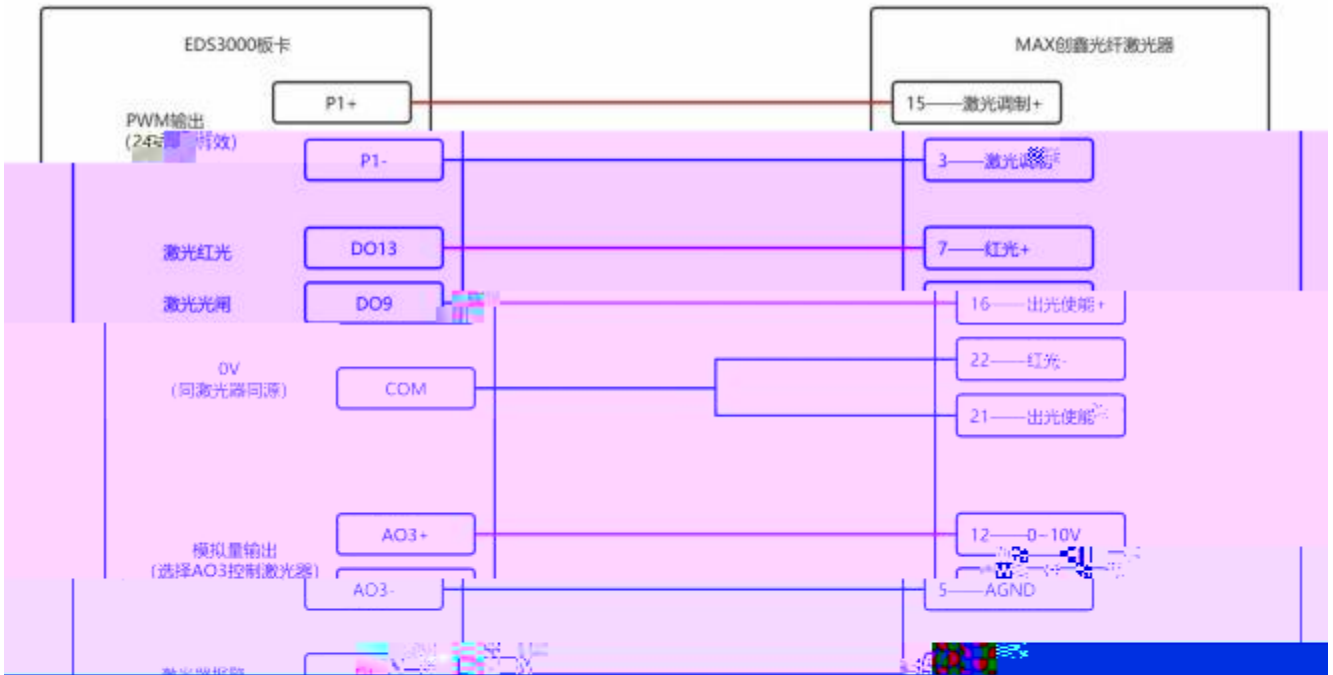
EDS3000板卡

MAX创鑫光纤激光器

PWM输出
(24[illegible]有效)

P1+

15——激光调制+

P1-

3——激光调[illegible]

激光红光

DO13

7——红光+

激光光闸

DO9

16——出光使能+

0V
(同激光器同源)

COM

22——红光-

21——出光使能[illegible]

模拟量输出
(选择AO3控制激光器)

AO3+

12——0~10V

AO3-

5——AGND

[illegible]